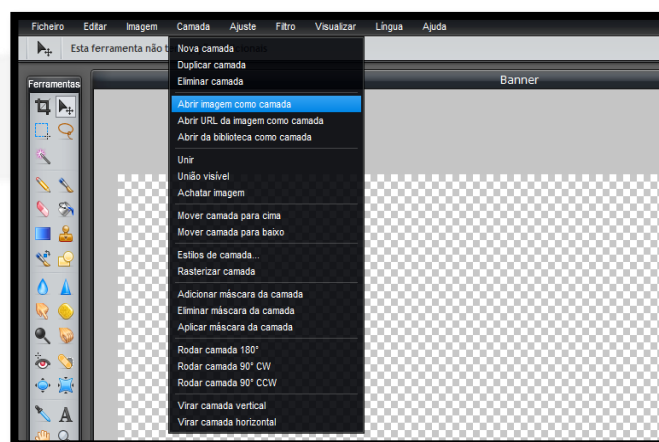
Ficheiro Editar Imagem Camada Ajuste Filtro Visualizar Língua Ajuda

Esta ferramenta não t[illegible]

Ferramentas

Banner

Nova camada
Duplicar camada
Eliminar camada

Abrir imagem como camada
Abrir URL da imagem como camada
Abrir da biblioteca como camada

Unir
União visível
Achatar imagem

Mover camada para cima
Mover camada para baixo

Estilos de camada...
Rasterizar camada

Adicionar máscara da camada
Eliminar máscara da camada
Aplicar máscara da camada

Rodar camada 180°
Rodar camada 90° CW
Rodar camada 90° CCW

Virar camada vertical
Virar camada horizontal

A